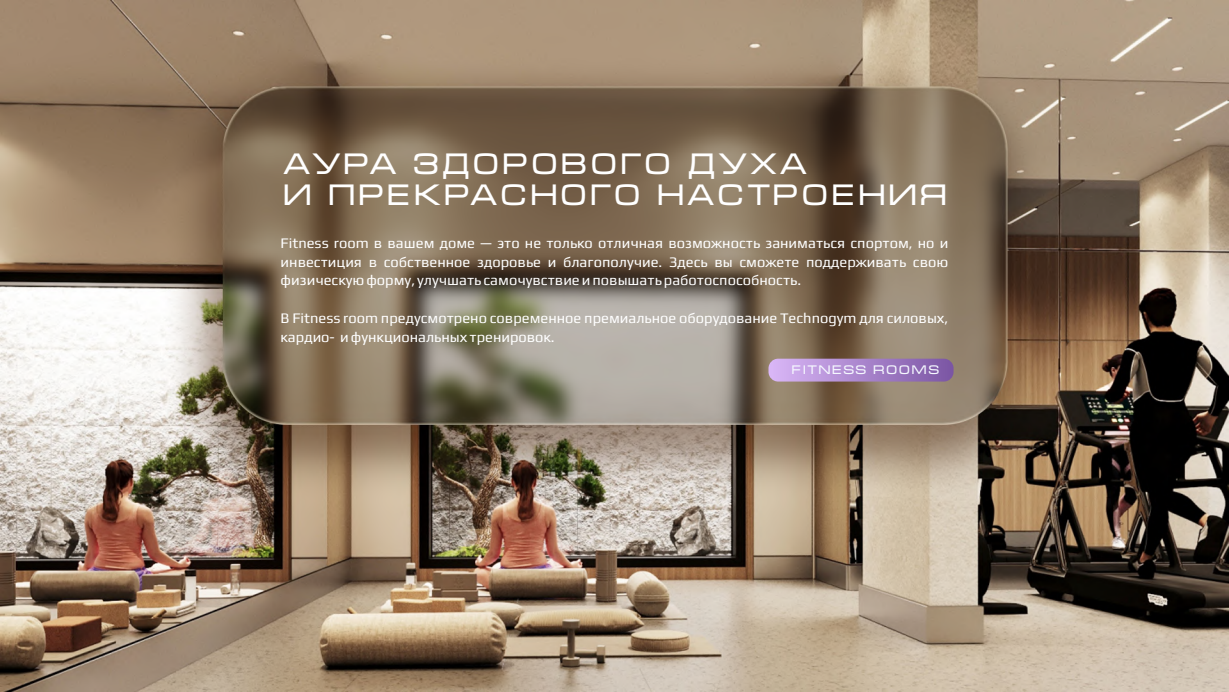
АУРА ЗДОРОВОГО ДУХА
И ПРЕКРАСНОГО НАСТРОЕНИЯ

Fitness room в вашем доме — это не только отличная возможность заниматься спортом, но и инвестиция в собственное здоровье и благополучие. Здесь вы сможете поддерживать свою физическую форму, улучшать самочувствие и повышать работоспособность.

В Fitness room предусмотрено современное премиальное оборудование Technogym для силовых, кардио- и функциональных тренировок.

FITNESS ROOMS